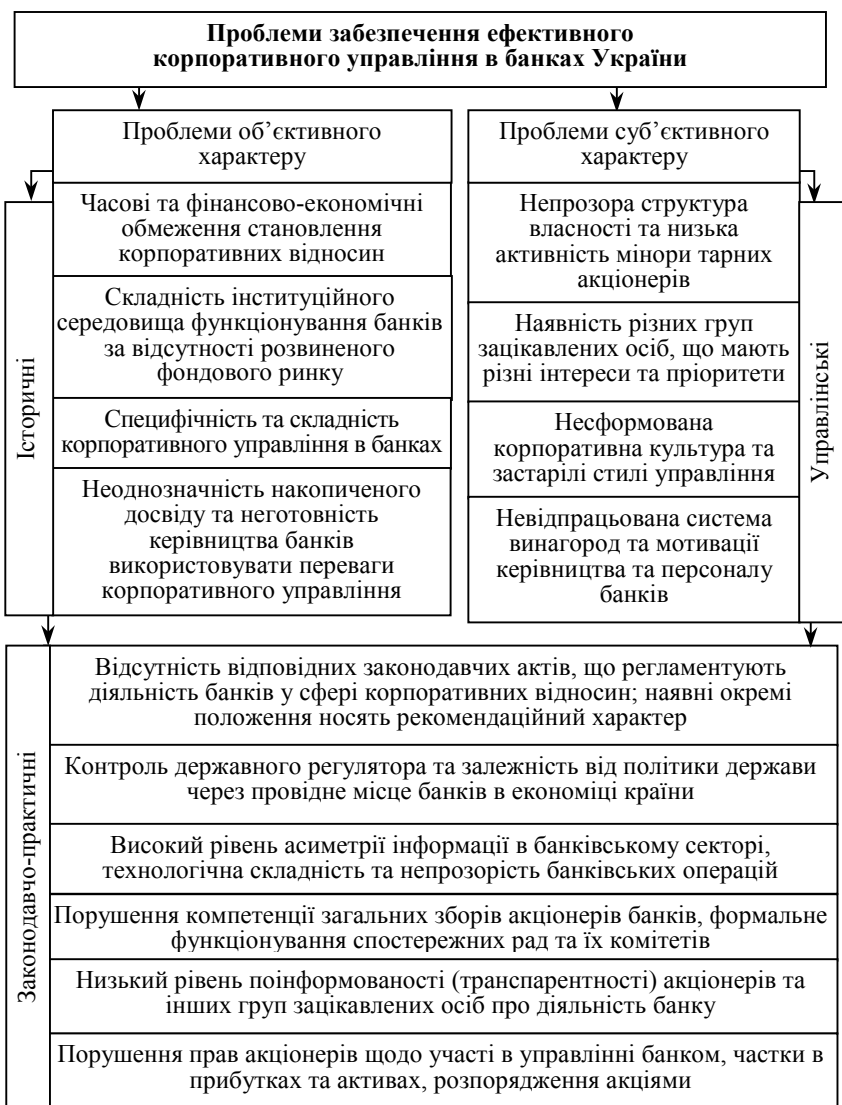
Проблеми забезпечення ефективного корпоративного управління в банках України

Проблеми об'єктивного характеру

Часові та фінансово-економічні обмеження становлення корпоративних відносин

Складність інституційного середовища функціонування банків за відсутності розвиненого фондового ринку

Специфічність та складність корпоративного управління в банках

Неоднозначність накопиченого досвіду та неготовність керівництва банків використовувати переваги корпоративного управління

Історичні

Проблеми суб'єктивного характеру

Непрозора структура власності та низька активність мінори тарних акціонерів

Наявність різних груп зацікавлених осіб, що мають різні інтереси та пріоритети

Несформована корпоративна культура та застарілі стилі управління

Невідпрацьована система винагород та мотивації керівництва та персоналу банків

Управлінські

Законодавчо-практичні

Відсутність відповідних законодавчих актів, що регламентують діяльність банків у сфері корпоративних відносин; наявні окремі положення носять рекомендаційний характер

Контроль державного регулятора та залежність від політики держави через провідне місце банків в економіці країни

Високий рівень асиметрії інформації в банківському секторі, технологічна складність та непрозорість банківських операцій

Порушення компетенції загальних зборів акціонерів банків, формальне функціонування спостережних рад та їх комітетів

Низький рівень поінформованості (транспарентності) акціонерів та інших груп зацікавлених осіб про діяльність банку

Порушення прав акціонерів щодо участі в управлінні банком, частки в прибутках та активах, розпорядження акціями